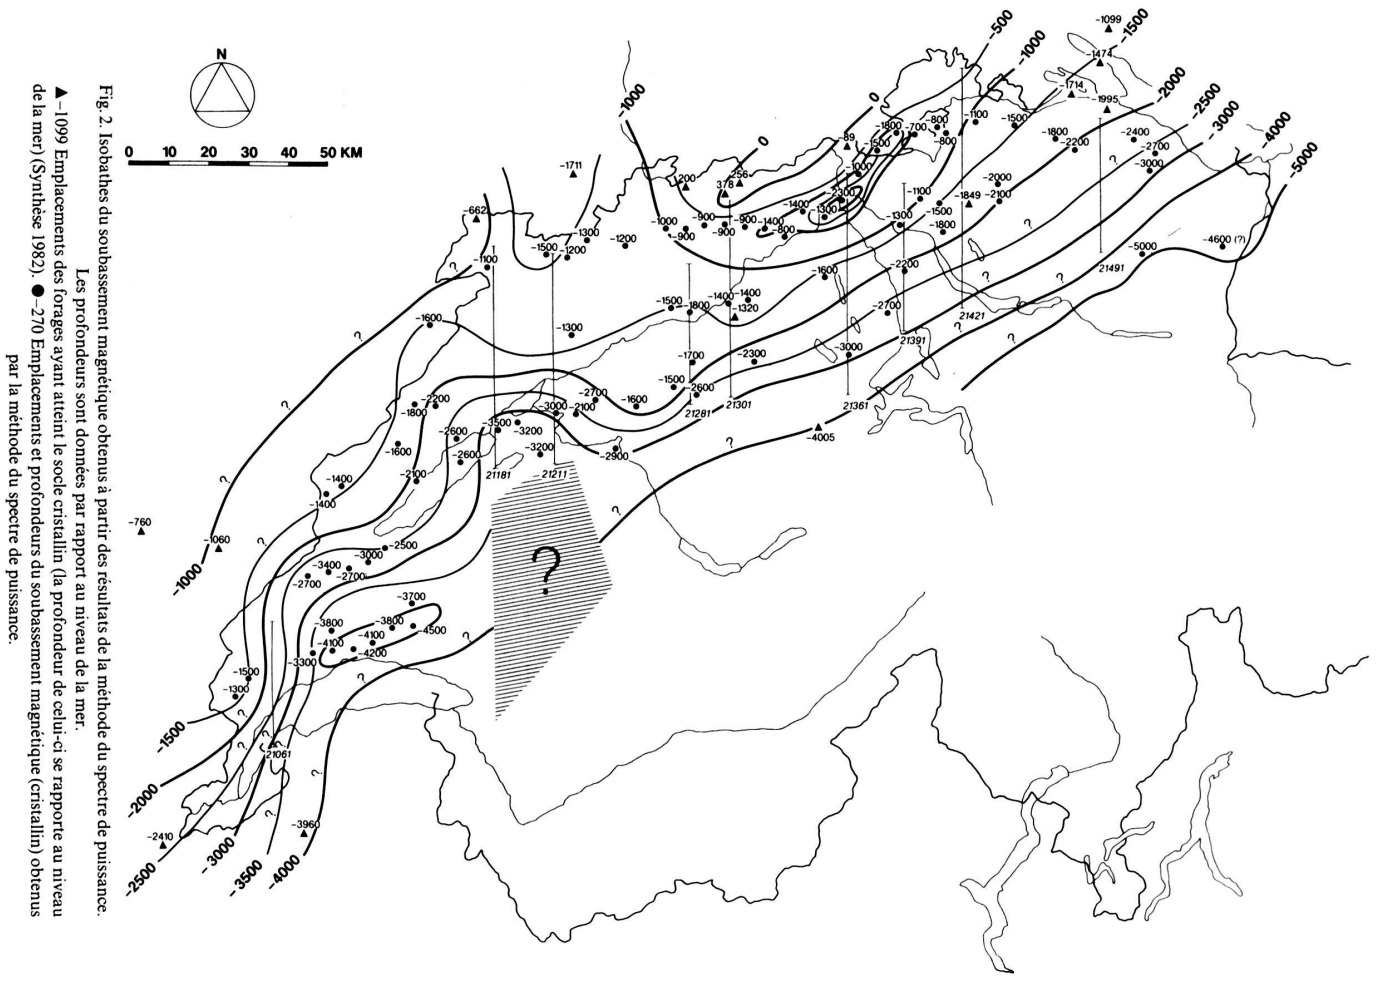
Fig. 2. Isobathes du soubassement magnétique obtenus à partir des résultats de la méthode du spectre de puissance.
Les profondeurs sont données par rapport au niveau de la mer.
▲ −1099 Emplacements des forages ayant atteint le socle cristallin (la profondeur de celui-ci se rapporte au niveau de la mer) (Synthèse 1982). ● −270 Emplacements et profondeurs du soubassement magnétique (cristallin) obtenus par la méthode du spectre de puissance.

N
0 10 20 30 40 50 KM

-500
-1000
-1500
-2000
-2500
-3000
-4000
-5000
0
-1099
-1474
-1714
-1995
-1800
-2200
-2400
-2700
-3000
-1500
-1100
-800
-700
-800
-1800
-1500
-89
-1000
-2300
-1300
-1400
-1400
-800
-900
-900
-900
-1000
-900
256
378
1200
-1711
-1300
-1200
-1200
-1500
-662
-1100
-2000
-2100
-1849
-1500
-1800
-1100
-1300
-2200
-1600
-2700
-3000
-5000
-4600 (?)
21491
21421
21391
21361
-1500
-1800
-1400
-1400
-1320
-1300
-1700
-1500
-2600
-2300
21281
21301
-1600
-2700
-3000
-2100
-2900
-4005
-3500
-3200
-3200
21181
21211
-2200
-1800
-2600
-2600
-1600
-2100
-1400
-1400
-1600
-1060
-760
-1000
?
-2500
-3000
-3400
-2700
-2700
-3700
-3800
-3800
-4100
-4100
-4500
-4200
-3300
-1500
-1300
-1500
21061
-2000
-2410
-2500
-3000
-3500
-4000
-3960